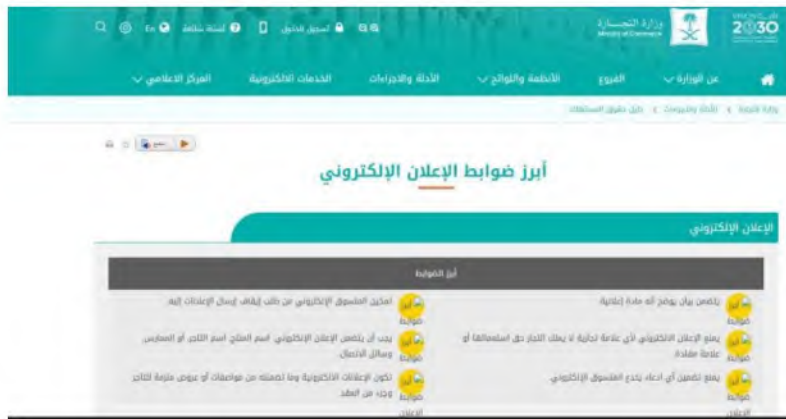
وزارة التجارة
Ministry of Commerce

2030

تسجيل الدخول | En | لغة الإشارة

عن الوزارة | الفروع | الأنظمة واللوائح | الأدلة والإجراءات | الخدمات الالكترونية | المركز الاعلامي

وزارة التجارة > الأدلة والإجراءات > دليل حقوق المستهلك

أبرز ضوابط الإعلان الإلكتروني

الإعلان الإلكتروني

أبرز الضوابط

يتضمن بيان يوضح أنه مادة إعلانية

تمكين المتسوق الإلكتروني من طلب إيقاف إرسال الإعلانات إليه

يمنع الإعلان الالكتروني لأي علامة تجارية لا يملك التاجر حق استعمالها أو علامة مقلدة

يجب أن يتضمن الإعلان الإلكتروني اسم المتجر اسم التاجر أو الممارس ووسائل الاتصال

يمنع تضمين أي ادعاء يخدع المتسوق الإلكتروني

تكون الإعلانات الإلكترونية وما تضمنته من مواصفات أو عروض ملزمة للتاجر وجزء من العقد